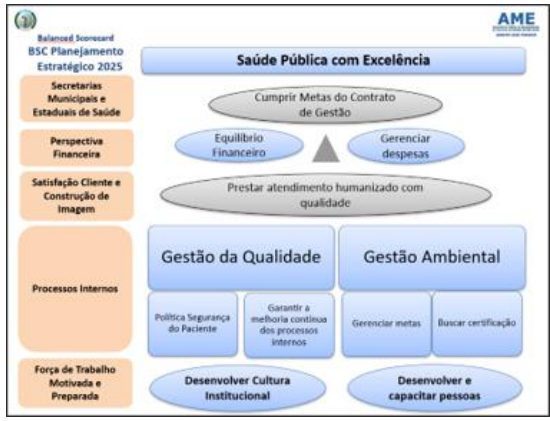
Balanced Scorecard
BSC Planejamento Estratégico 2025

AME

Saúde Pública com Excelência

Secretarias Municipais e Estaduais de Saúde

Cumprir Metas do Contrato de Gestão

Perspectiva Financeira

Equilíbrio Financeiro

Gerenciar despesas

Satisfação Cliente e Construção de Imagem

Prestar atendimento humanizado com qualidade

Processos Internos

Gestão da Qualidade

Gestão Ambiental

Política Segurança do Paciente

Garantir a melhoria contínua dos processos internos

Gerenciar metas

Buscar certificação

Força de Trabalho Motivada e Preparada

Desenvolver Cultura Institucional

Desenvolver e capacitar pessoas